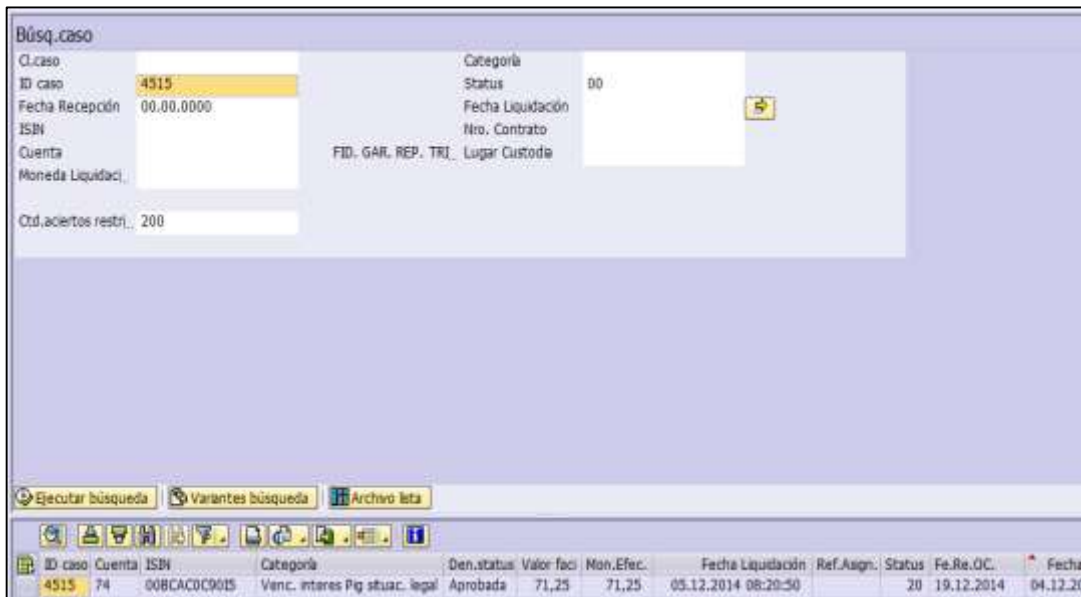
Búsq.caso

Cl.caso
ID caso 4515
Fecha Recepción 00.00.0000
ISIN
Cuenta
Moneda Liquidaci_

Ctd.aciertos restri_ 200

Categoría
Status 00
Fecha Liquidación
Nro. Contrato
FID. GAR. REP. TRI_ Lugar Custodia

Ejecutar búsqueda | Variantes búsqueda | Archivo lista

| ID caso | Cuenta | ISIN | Categoría | Den.status | Valor faci | Mon.Efec. | Fecha Liquidación | Ref.Asign. | Status | Fe.Re.OC. | Fecha |
|---|---|---|---|---|---|---|---|---|---|---|---|
| 4515 | 74 | 00BCAC0C90I5 | Venc. interes Pig situac. legal | Aprobada | 71,25 | 71,25 | 05.12.2014 08:20:50 | | 20 | 19.12.2014 | 04.12.20 |